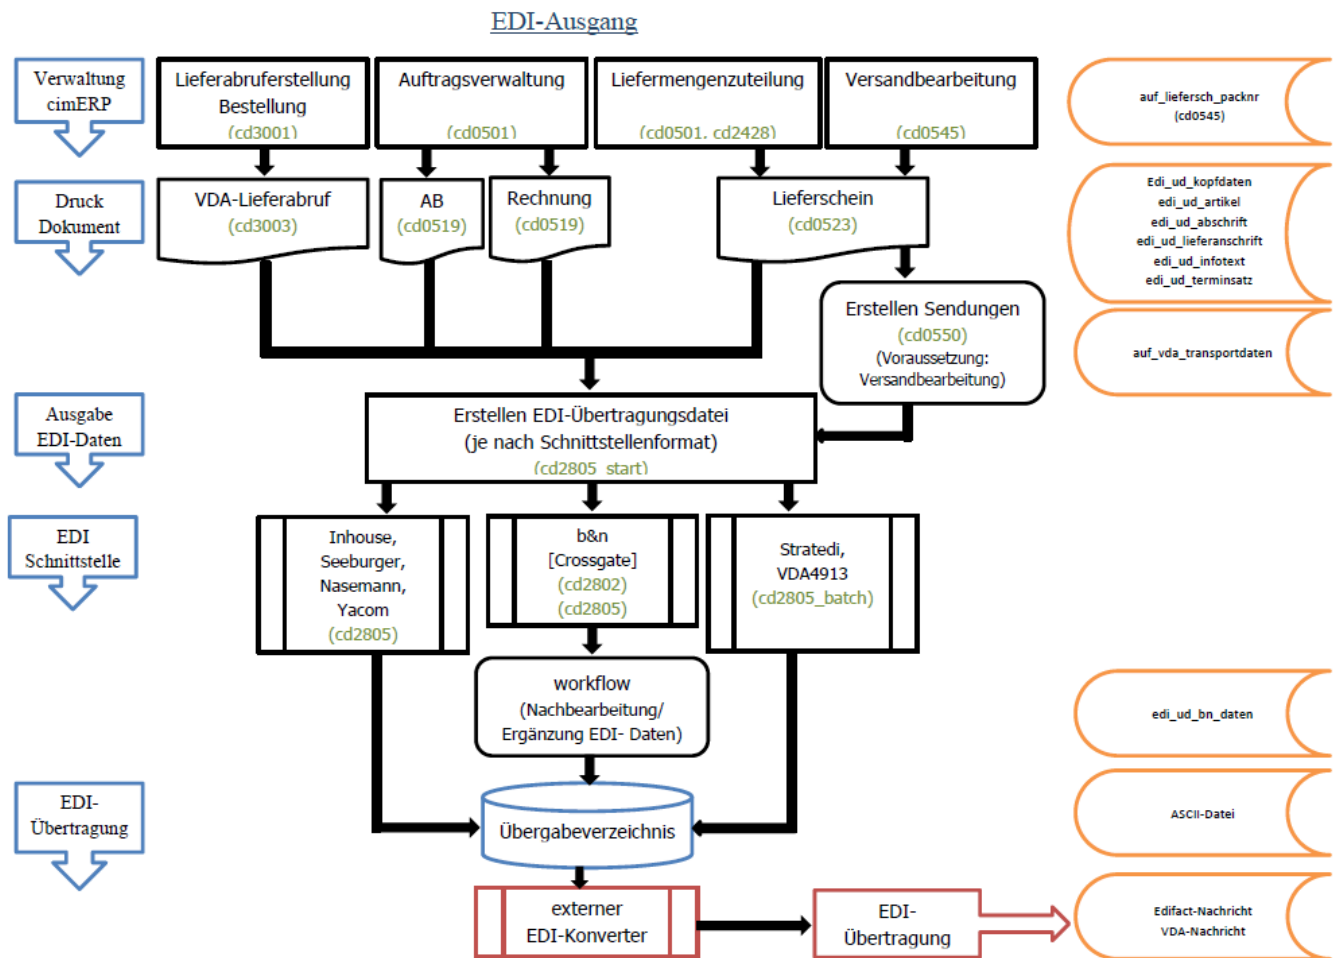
EDI-Ausgang

Verwaltung cimERP

Lieferabruferstellung Bestellung (cd3001)

Auftragsverwaltung (cd0501)

Liefermengenzuteilung (cd0501, cd2428)

Versandbearbeitung (cd0545)

auf_liefersch_packnr (cd0545)

Druck Dokument

VDA-Lieferabruf (cd3003)

AB (cd0519)

Rechnung (cd0519)

Lieferschein (cd0523)

Edi_ud_kopfdaten
edi_ud_artikel
edi_ud_abschrift
edi_ud_lieferanschrift
edi_ud_infotext
edi_ud_terminsatz

Erstellen Sendungen (cd0550) (Voraussetzung: Versandbearbeitung)

auf_vda_transportdaten

Ausgabe EDI-Daten

Erstellen EDI-Übertragungsdatei (je nach Schnittstellenformat) (cd2805_start)

EDI Schnittstelle

Inhouse, Seeburger, Nasemann, Yacom (cd2805)

b&n [Crossgate] (cd2802) (cd2805)

Stratedi, VDA4913 (cd2805_batch)

workflow (Nachbearbeitung/ Ergänzung EDI- Daten)

edi_ud_bn_daten

EDI-Übertragung

Übergabeverzeichnis

ASCII-Datei

externer EDI-Konverter

EDI-Übertragung

Edifact-Nachricht
VDA-Nachricht